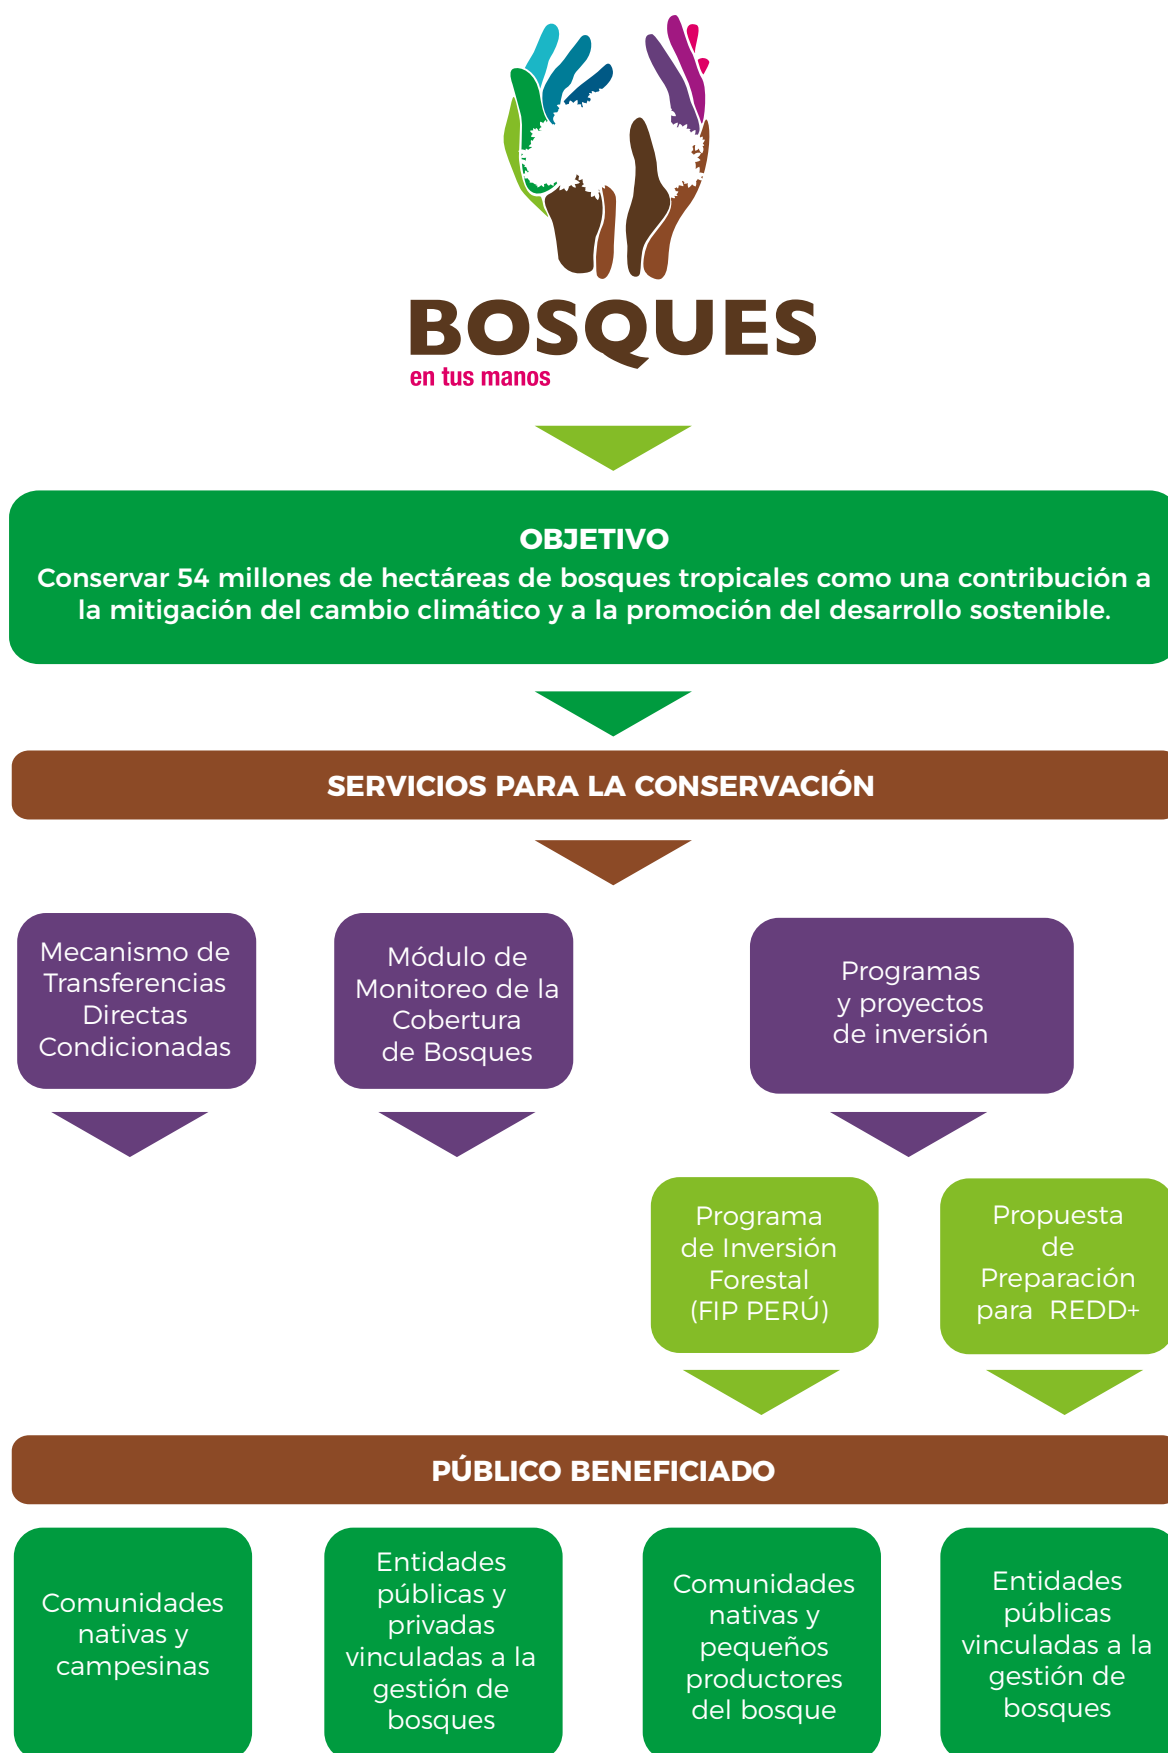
BOSQUES
en tus manos

OBJETIVO
Conservar 54 millones de hectáreas de bosques tropicales como una contribución a la mitigación del cambio climático y a la promoción del desarrollo sostenible.

SERVICIOS PARA LA CONSERVACIÓN

Mecanismo de Transferencias Directas Condicionadas

Módulo de Monitoreo de la Cobertura de Bosques

Programas y proyectos de inversión

Programa de Inversión Forestal (FIP PERÚ)

Propuesta de Preparación para REDD+

PÚBLICO BENEFICIADO

Comunidades nativas y campesinas

Entidades públicas y privadas vinculadas a la gestión de bosques

Comunidades nativas y pequeños productores del bosque

Entidades públicas vinculadas a la gestión de bosques